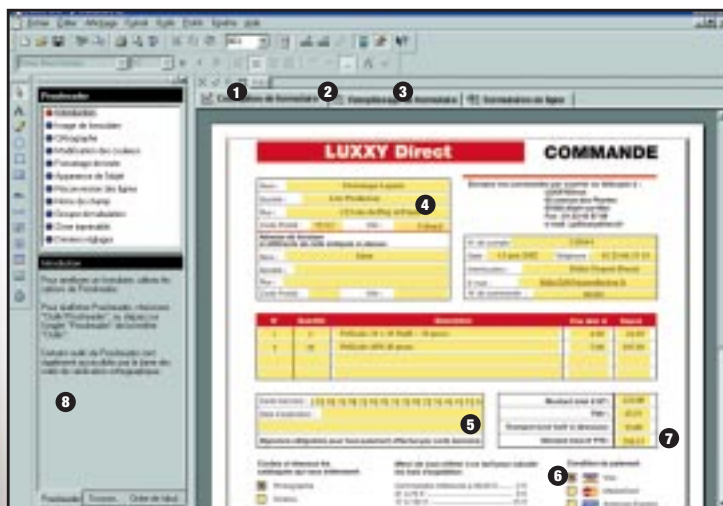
Fichier Édition Affichage Format Outils Fenêtre Aide

Pixelmaster

Introduction
Image de fond
Orthographe
Modification des couleurs
Formulaire
Apparence de l'objet
Présentation des lignes
Ordre du champ
Groupe de tabulation
Zone
Derniers réglages

Introduction

8

Pixelmaster
1
2
3

LUXXY Direct
COMMANDE

4

5

7

6

Conditions de paiement